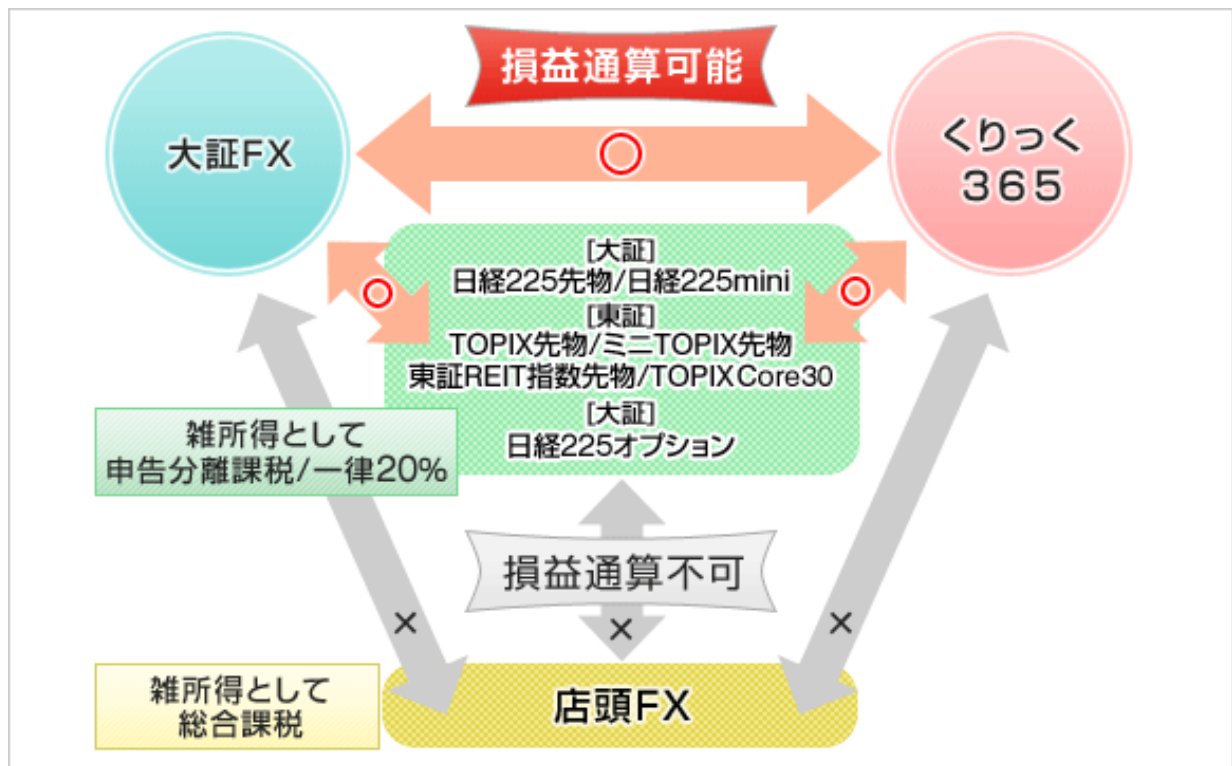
損益通算可能

大証FX

○

くりっく
365

○

[大証]
日経225先物/日経225mini
[東証]
TOPIX先物/ミニTOPIX先物
東証REIT指数先物/TOPIXCore30
[大証]
日経225オプション

○

雑所得として
申告分離課税/一律20%

損益通算不可

×

×

×

雑所得として
総合課税

店頭FX